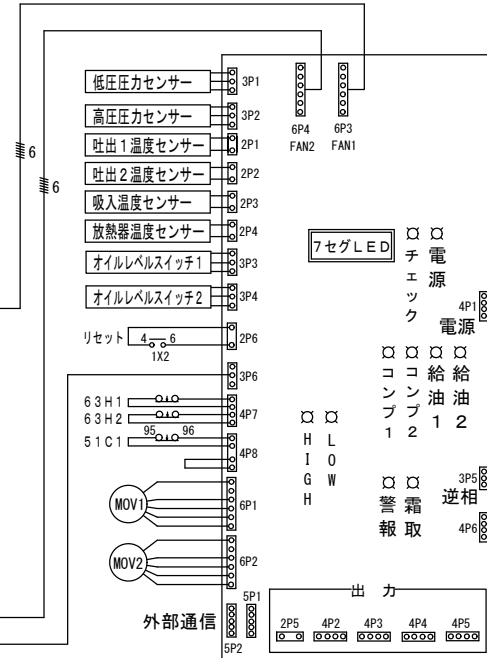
低圧圧力センサー
3P1
高圧圧力センサー
3P2
吐出1温度センサー
2P1
吐出2温度センサー
2P2
吸入温度センサー
2P3
放熱器温度センサー
2P4
オイルレベルスイッチ1
3P3
オイルレベルスイッチ2
3P4
リセット 4 6
1X2
2P6
3P6
63H1
63H2
51C1 95 96
4P7
4P8
MOV1
6P1
MOV2
6P2
外部通信
5P1
5P2
6P4
FAN2
6P3
FAN1
6
6
7セグLED
チェック
電源
4P1
電源
コンプ1
コンプ2
給油1
給油2
HIGH
LOW
3P5
逆相
4P6
警報
霜取
出力
2P5
4P2
4P3
4P4
4P5